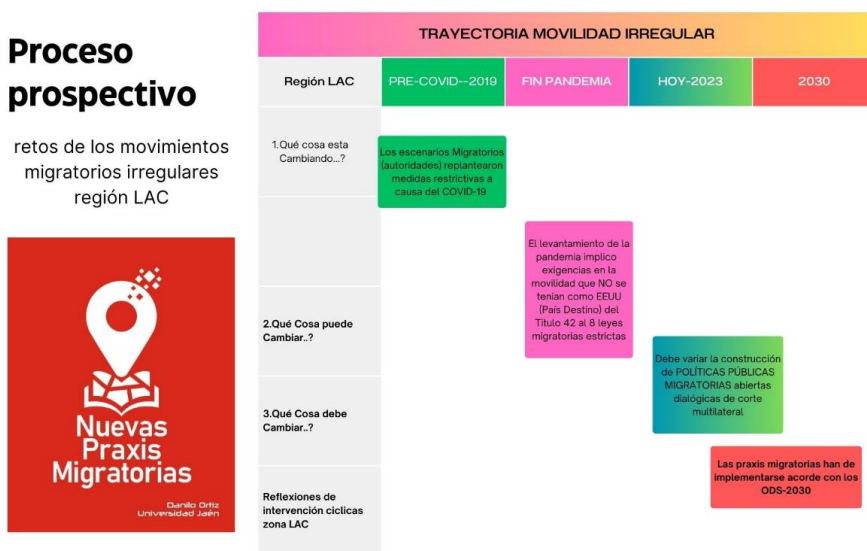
Proceso prospectivo

retos de los movimientos migratorios irregulares región LAC

Nuevas Praxis Migratorias

Danilo Ortiz
Universidad Jaén

TRAYECTORIA MOVILIDAD IRREGULAR

| Región LAC | PRE-COVID--2019 | FIN PANDEMIA | HOY-2023 | 2030 |
|---|---|---|---|---|
| 1.Qué cosa esta Cambiando...? | Los escenarios Migratorios (autoridades) replantearon medidas restrictivas a causa del COVID-19 | | | |
| 2.Qué Cosa puede Cambiar..? | | El levantamiento de la pandemia implico exigencias en la movilidad que NO se tenian como EEUU (País Destino) del Titulo 42 al 8 leyes migratorias estrictas | | |
| 3.Qué Cosa debe Cambiar..? | | | Debe variar la construcción de POLÍTICAS PÚBLICAS MIGRATORIAS abiertas dialógicas de corte multilateral | |
| Reflexiones de intervención ciclicas zona LAC | | | | Las praxis migratorias han de implementarse acorde con los ODS-2030 |